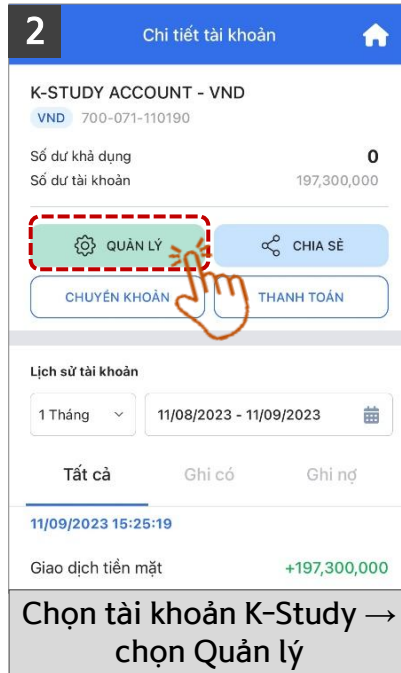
2

Chi tiết tài khoản

K-STUDY ACCOUNT - VND

VND 700-071-110190

Số dư khả dụng 0

Số dư tài khoản 197,300,000

QUẢN LÝ

CHIA SẺ

CHUYỂN KHOẢN

THANH TOÁN

Lịch sử tài khoản

1 Tháng

11/08/2023 - 11/09/2023

Tất cả

Ghi có

Ghi nợ

11/09/2023 15:25:19

Giao dịch tiền mặt +197,300,000

Chọn tài khoản K-Study → chọn Quản lý